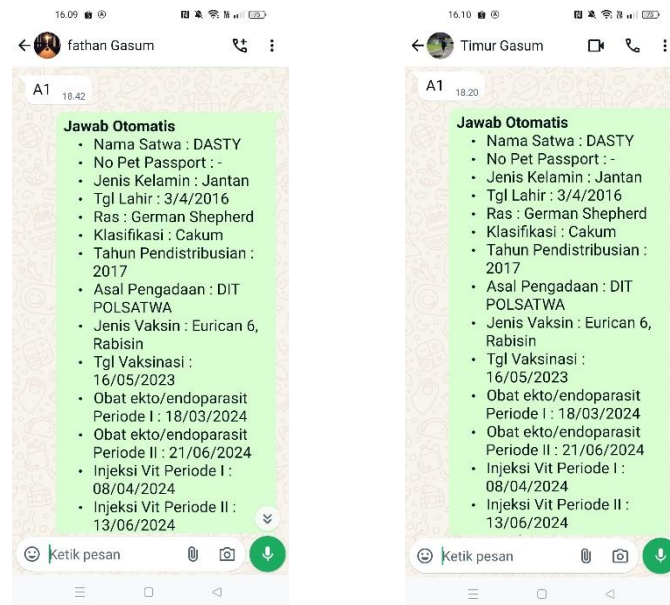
16.09

fathan Gasum

A1 18.42

Jawab Otomatis
- Nama Satwa : DASTY
- No Pet Passport : -
- Jenis Kelamin : Jantan
- Tgl Lahir : 3/4/2016
- Ras : German Shepherd
- Klasifikasi : Cakum
- Tahun Pendistribusian : 2017
- Asal Pengadaan : DIT POLSATWA
- Jenis Vaksin : Eurican 6, Rabisin
- Tgl Vaksinasi : 16/05/2023
- Obat ekto/endoparasit Periode I : 18/03/2024
- Obat ekto/endoparasit Periode II : 21/06/2024
- Injeksi Vit Periode I : 08/04/2024
- Injeksi Vit Periode II : 13/06/2024

Ketik pesan

16.10

Timur Gasum

A1 18.20

Jawab Otomatis
- Nama Satwa : DASTY
- No Pet Passport : -
- Jenis Kelamin : Jantan
- Tgl Lahir : 3/4/2016
- Ras : German Shepherd
- Klasifikasi : Cakum
- Tahun Pendistribusian : 2017
- Asal Pengadaan : DIT POLSATWA
- Jenis Vaksin : Eurican 6, Rabisin
- Tgl Vaksinasi : 16/05/2023
- Obat ekto/endoparasit Periode I : 18/03/2024
- Obat ekto/endoparasit Periode II : 21/06/2024
- Injeksi Vit Periode I : 08/04/2024
- Injeksi Vit Periode II : 13/06/2024

Ketik pesan